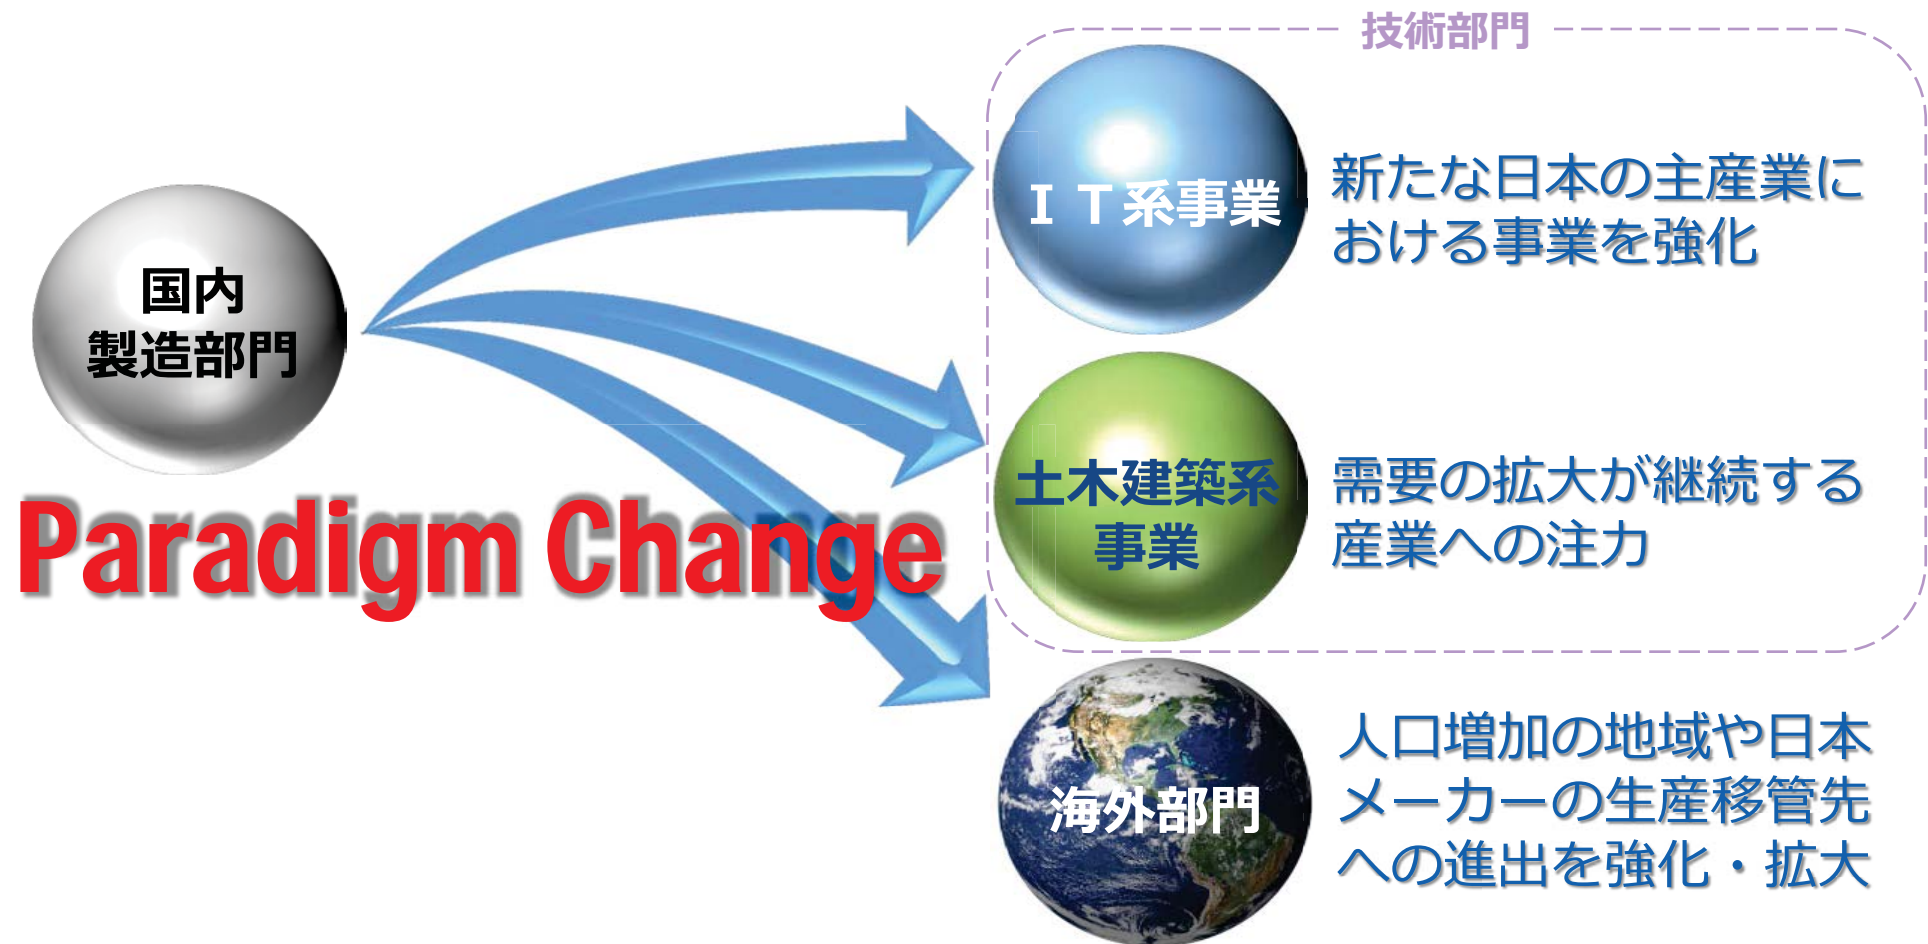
国内
製造部門

Paradigm Change

技術部門

ＩＴ系事業

新たな日本の主産業における事業を強化

土木建築系事業

需要の拡大が継続する産業への注力

海外部門

人口増加の地域や日本メーカーの生産移管先への進出を強化・拡大